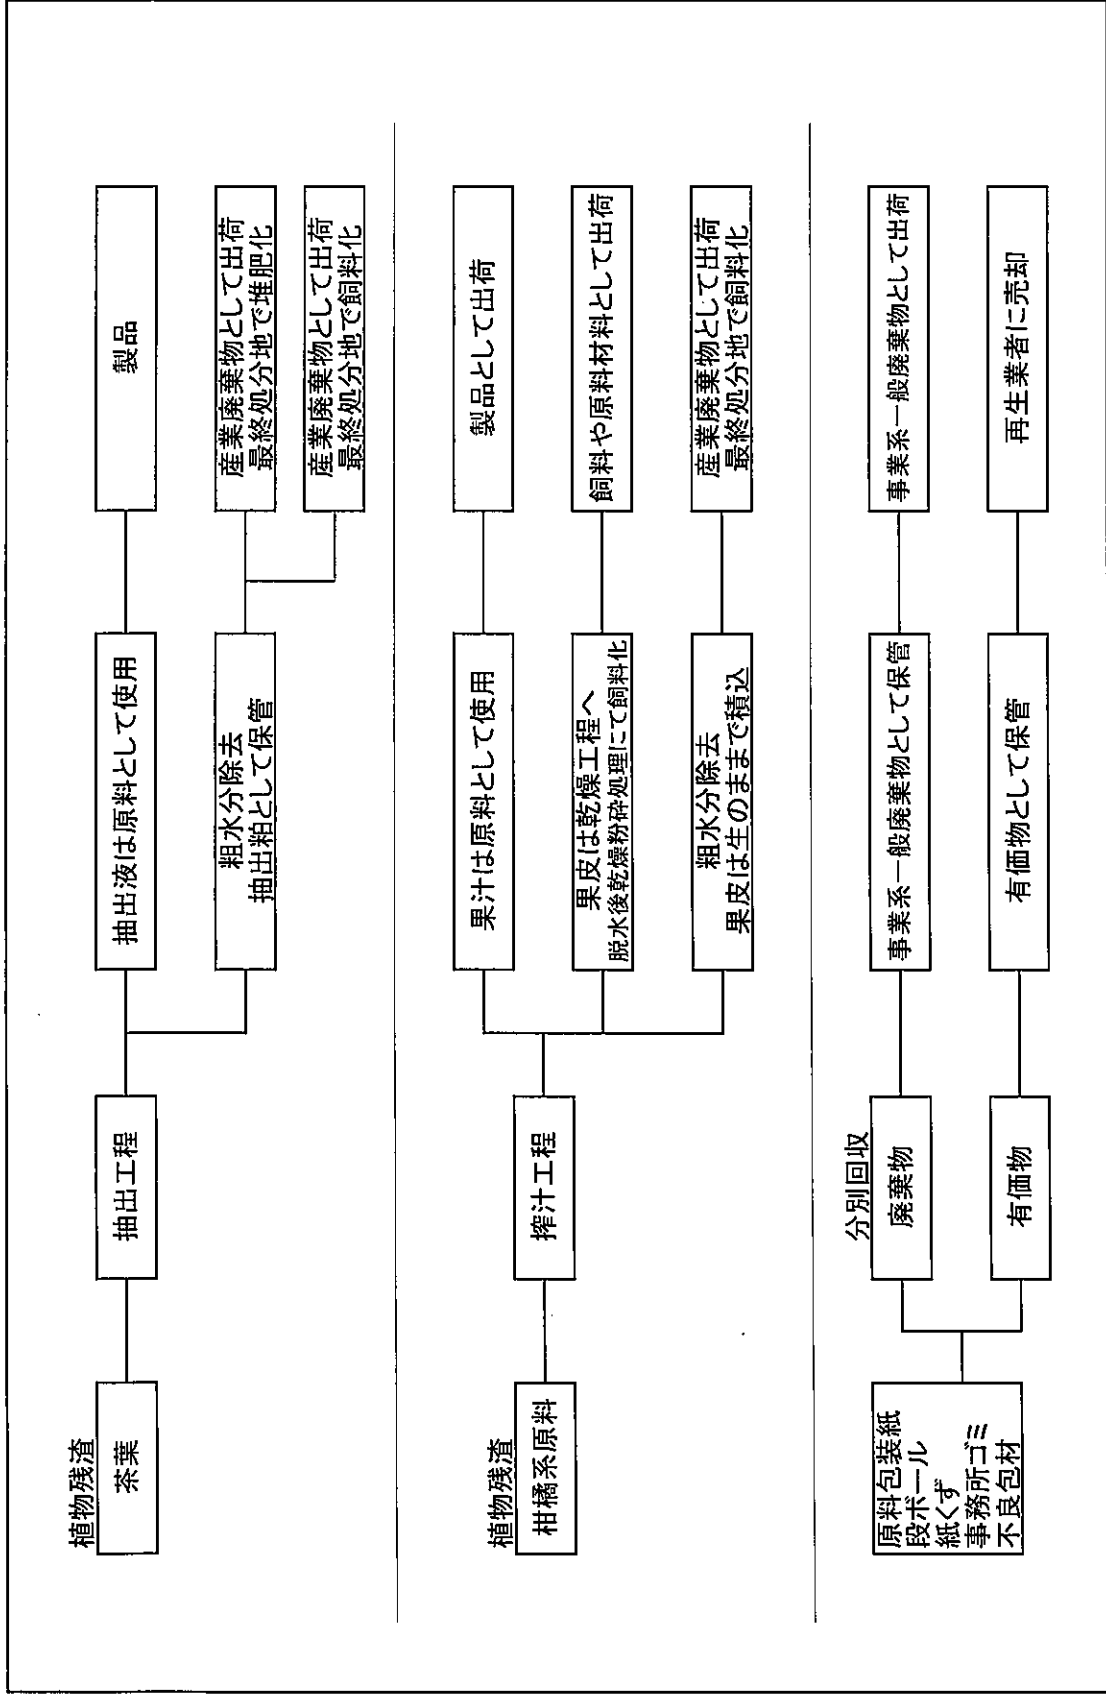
植物残渣
茶葉

抽出工程

抽出液は原料として使用

製品

粗水分除去
抽出粕として保管

産業廃棄物として出荷
最終処分地で堆肥化

産業廃棄物として出荷
最終処分地で飼料化

植物残渣
柑橘系原料

搾汁工程

果汁は原料として使用

製品として出荷

果皮は乾燥工程へ
脱水後乾燥粉砕処理にて飼料化

飼料や原料材料として出荷

粗水分除去
果皮は生のままで積込

産業廃棄物として出荷
最終処分地で飼料化

原料包装紙
段ボール
紙くず
事務所ゴミ
不良包材

分別回収
廃棄物

事業系一般廃棄物として保管

事業系一般廃棄物として出荷

有価物

有価物として保管

再生業者に売却